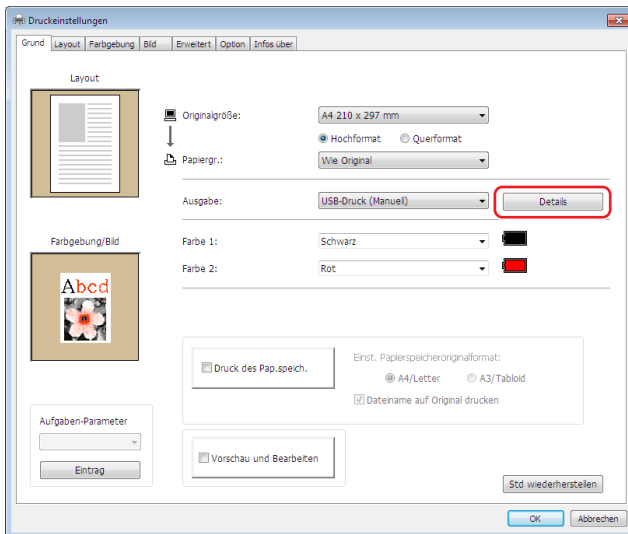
Druckeinstellungen

Grund | Layout | Farbgebung | Bild | Erweitert | Option | Infos über

Layout

Originalgröße: A4 210 x 297 mm

Hochformat Querformat

Papiergr.: Wie Original

Ausgabe: USB-Druck (Manuell) Details

Farbgebung/Bild

Abcd

Farbe 1: Schwarz

Farbe 2: Rot

Druck des Pap.speich.

Einst. Papierspeicheroriginalformat:

A4/Letter A3/Tabloid

Dateiname auf Original drucken

Aufgaben-Parameter

Eintrag

Vorschau und Bearbeiten

Std wiederherstellen

OK Abbrechen